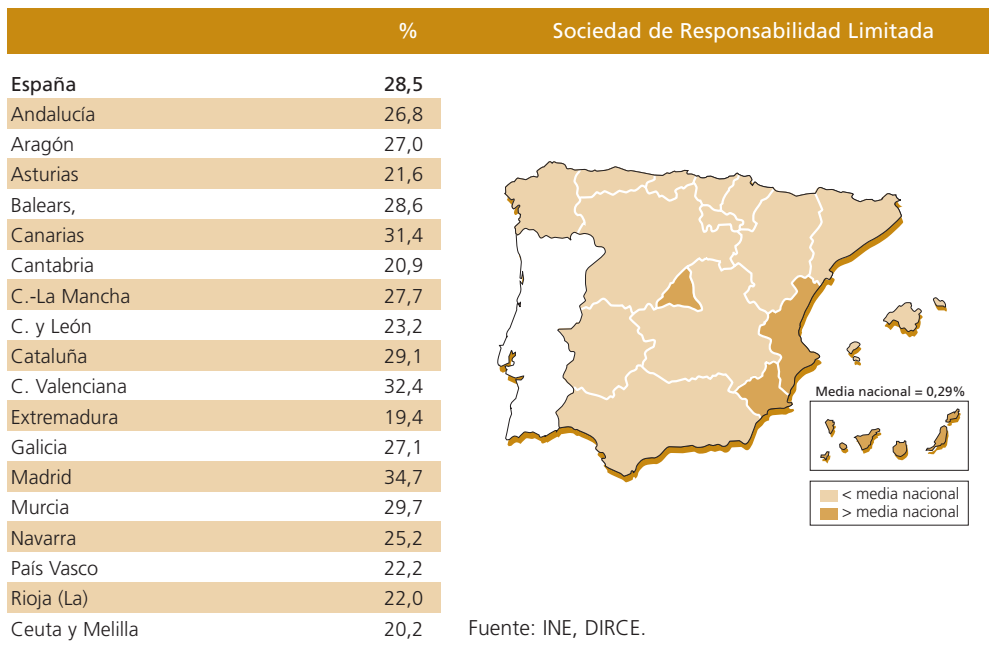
| | % |
|---|---|
| España | 28,5 |
| Andalucía | 26,8 |
| Aragón | 27,0 |
| Asturias | 21,6 |
| Balears, | 28,6 |
| Canarias | 31,4 |
| Cantabria | 20,9 |
| C.-La Mancha | 27,7 |
| C. y León | 23,2 |
| Cataluña | 29,1 |
| C. Valenciana | 32,4 |
| Extremadura | 19,4 |
| Galicia | 27,1 |
| Madrid | 34,7 |
| Murcia | 29,7 |
| Navarra | 25,2 |
| País Vasco | 22,2 |
| Rioja (La) | 22,0 |
| Ceuta y Melilla | 20,2 |

Sociedad de Responsabilidad Limitada

Media nacional = 0,29%

< media nacional
> media nacional

Fuente: INE, DIRCE.